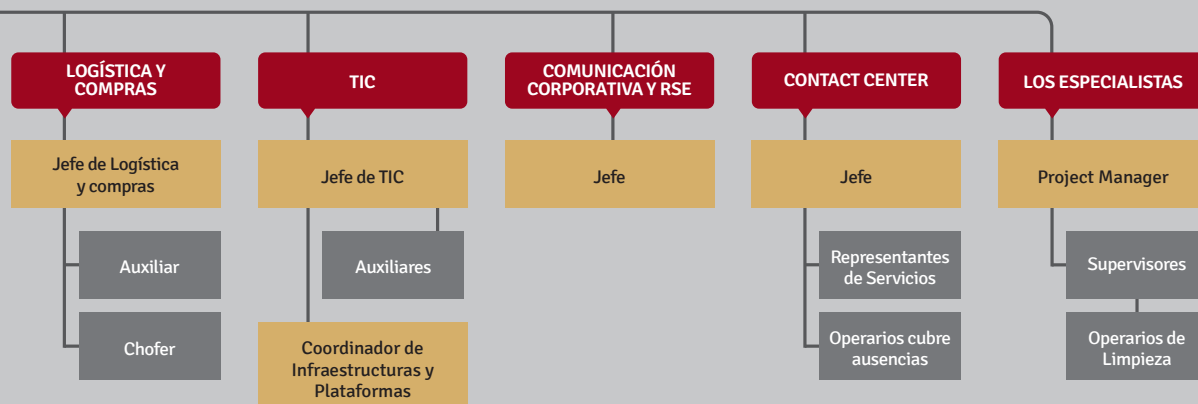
LOGÍSTICA Y COMPRAS

Jefe de Logística y compras

Auxiliar

Chofer

TIC

Jefe de TIC

Auxiliares

Coordinador de Infraestructuras y Plataformas

COMUNICACIÓN CORPORATIVA Y RSE

Jefe

CONTACT CENTER

Jefe

Representantes de Servicios

Operarios cubre ausencias

LOS ESPECIALISTAS

Project Manager

Supervisores

Operarios de Limpieza